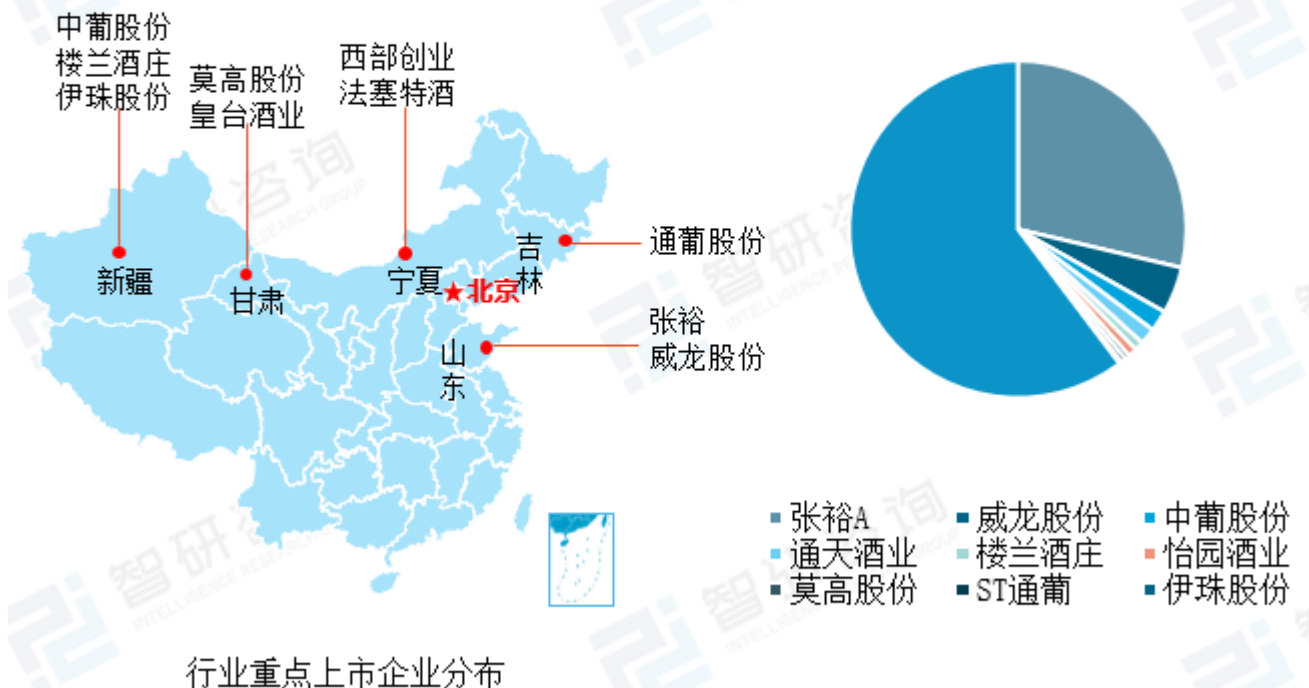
中葡股份
楼兰酒庄
伊珠股份

莫高股份
皇台酒业

西部创业
法塞特酒

新疆

甘肃

宁夏

★北京

吉林

通葡股份

张裕
威龙股份

山东

张裕A
威龙股份
中葡股份
通天酒业
楼兰酒庄
怡园酒业
莫高股份
ST通葡
伊珠股份

行业重点上市企业分布

智研咨询
INTELLIGENCE RESEARCH GROUP